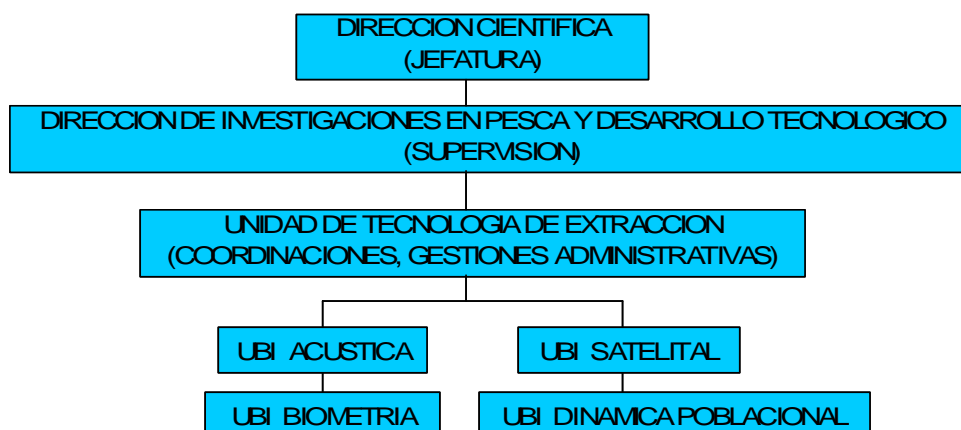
DIRECCION CIENTIFICA
(JEFATURA)

DIRECCION DE INVESTIGACIONES EN PESCA Y DESARROLLO TECNOLOGICO
(SUPERVISION)

UNIDAD DE TECNOLOGIA DE EXTRACCION
(COORDINACIONES, GESTIONES ADMINISTRATIVAS)

UBI ACUSTICA

UBI BIOMETRIA

UBI SATELITAL

UBI DINAMICA POBLACIONAL